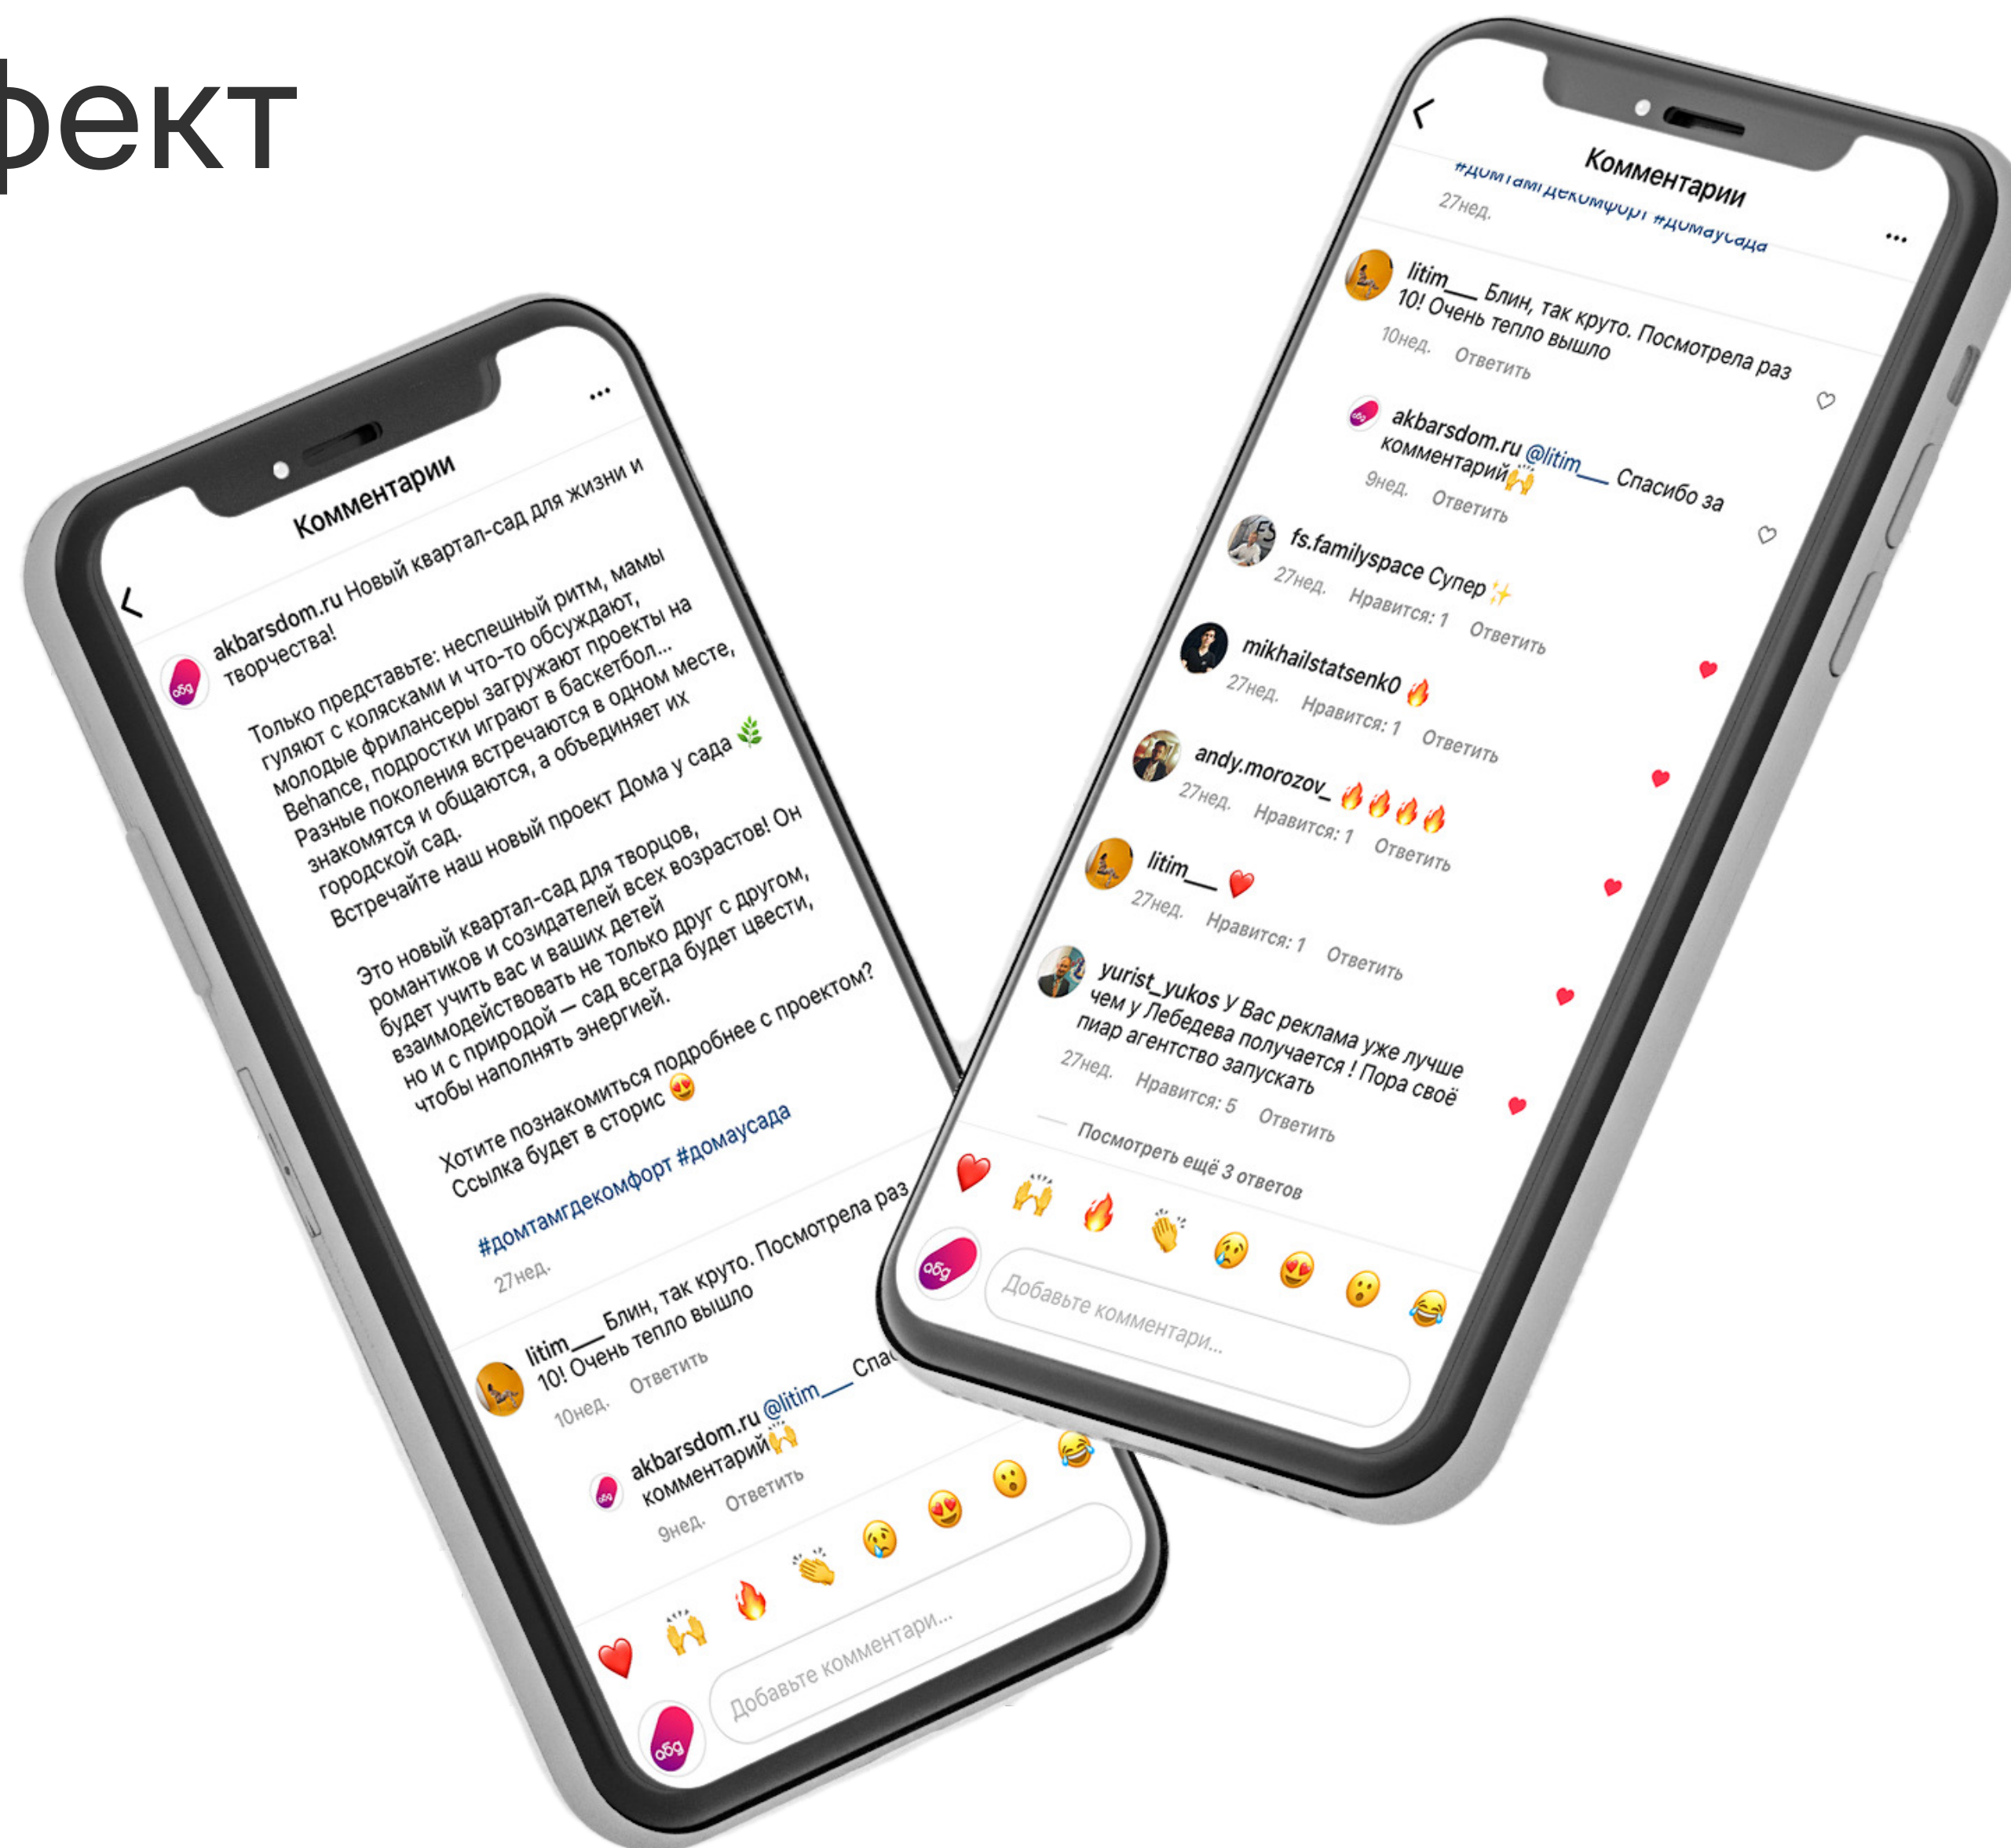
фект

Комментарии

...

akbarsdom.ru Новый квартал-сад для жизни и творчества!

Только представьте: неспешный ритм, мамы гуляют с колясками и что-то обсуждают, молодые фрилансеры загружают проекты на Behance, подростки играют в баскетбол... Разные поколения встречаются в одном месте, знакомятся и общаются, а объединяет их городской сад.

Встречайте наш новый проект Дома у сада 🌿

Это новый квартал-сад для творцов, романтиков и созидателей всех возрастов! Он будет учить вас и ваших детей взаимодействовать не только друг с другом, но и с природой — сад всегда будет цвести, чтобы наполнять энергией.

Хотите познакомиться подробнее с проектом? Ссылка будет в сторис 😍

#домтамгдекомфорт #домаусада

27нед.

litim___ Блин, так круто. Посмотрела раз 10! Очень тепло вышло

10нед. Ответить

akbarsdom.ru @litim___ Спа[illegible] комментарий🙌

9нед. Ответить

❤️ 🙌 🔥 👏 😢 😍 😮 😂

Добавьте комментари...

Комментарии

...

#домтамгдекомфорт #домаусада

27нед.

litim___ Блин, так круто. Посмотрела раз 10! Очень тепло вышло

10нед. Ответить

akbarsdom.ru @litim___ Спасибо за комментарий🙌

9нед. Ответить

fs.familyspace Супер ✨

27нед. Нравится: 1 Ответить

mikhailstatsenk0 🔥

27нед. Нравится: 1 Ответить

andy.morozov_ 🔥🔥🔥🔥

27нед. Нравится: 1 Ответить

litim___ ❤️

27нед. Нравится: 1 Ответить

yurist_yukos У Вас реклама уже лучше чем у Лебедева получается ! Пора своё пиар агентство запускать

27нед. Нравится: 5 Ответить

Посмотреть ещё 3 ответов

❤️ 🙌 🔥 👏 😢 😍 😮 😂

Добавьте комментари...